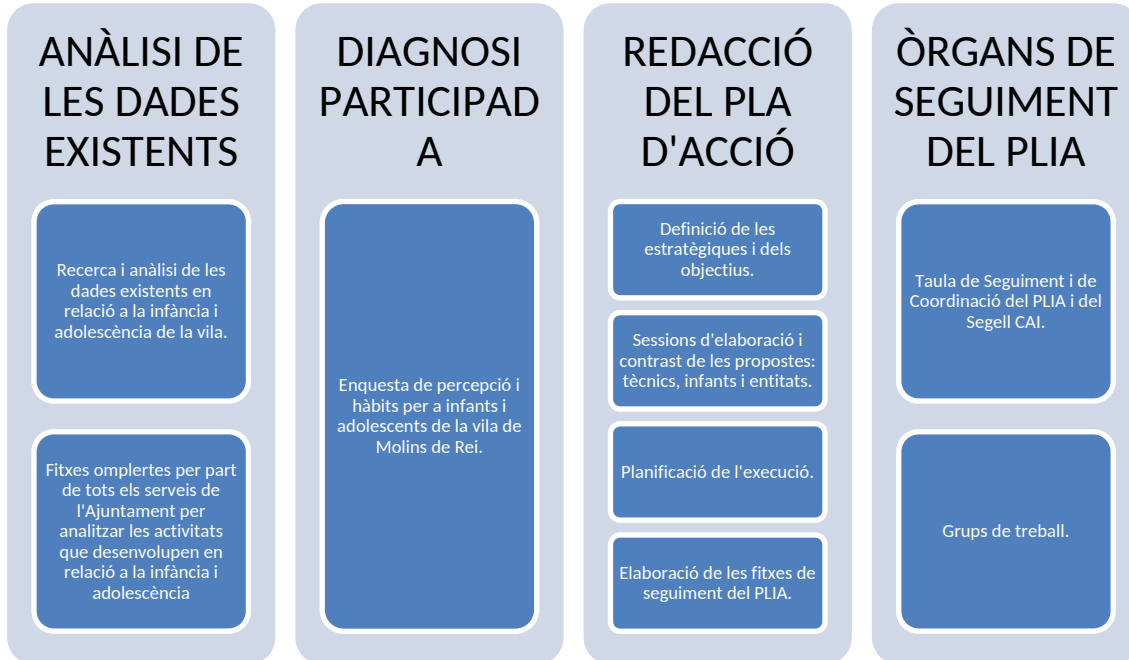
ANÀLISI DE LES DADES EXISTENTS

Recerca i anàlisi de les dades existents en relació a la infància i adolescència de la vila.

Fitxes omplertes per part de tots els serveis de l'Ajuntament per analitzar les activitats que desenvolupen en relació a la infància i adolescència

DIAGNOSI PARTICIPADA

Enquesta de percepció i hàbits per a infants i adolescents de la vila de Molins de Rei.

REDACCIÓ DEL PLA D'ACCIÓ

Definició de les estratègiques i dels objectius.

Sessions d'elaboració i contrast de les propostes: tècnics, infants i entitats.

Planificació de l'execució.

Elaboració de les fitxes de seguiment del PLIA.

ÒRGANS DE SEGUIMENT DEL PLIA

Taula de Seguiment i de Coordinació del PLIA i del Segell CAI.

Grups de treball.